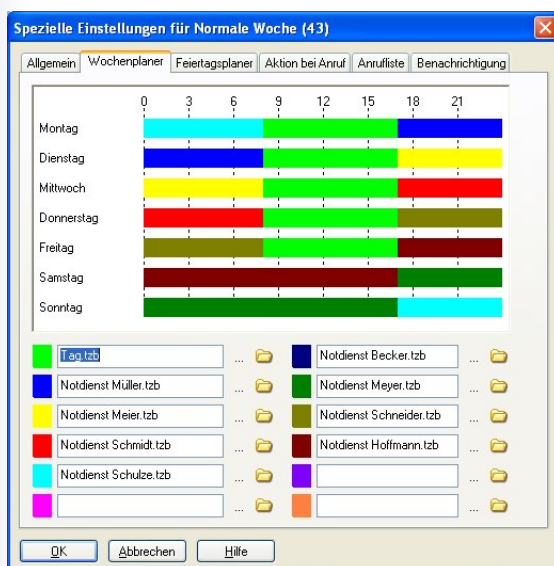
Spezielle Einstellungen für Normale Woche (43)

Allgemein | Wochenplaner | Feiertagsplaner | Aktion bei Anruf | Anrufliste | Benachrichtigung

0 3 6 9 12 15 18 21

Montag
Dienstag
Mittwoch
Donnerstag
Freitag
Samstag
Sonntag

Tag.tzb ...
Notdienst Becker.tzb ...
Notdienst Müller.tzb ...
Notdienst Meyer.tzb ...
Notdienst Meier.tzb ...
Notdienst Schneider.tzb ...
Notdienst Schmidt.tzb ...
Notdienst Hoffmann.tzb ...
Notdienst Schulze.tzb ...
...
...
...

OK | Abbrechen | Hilfe